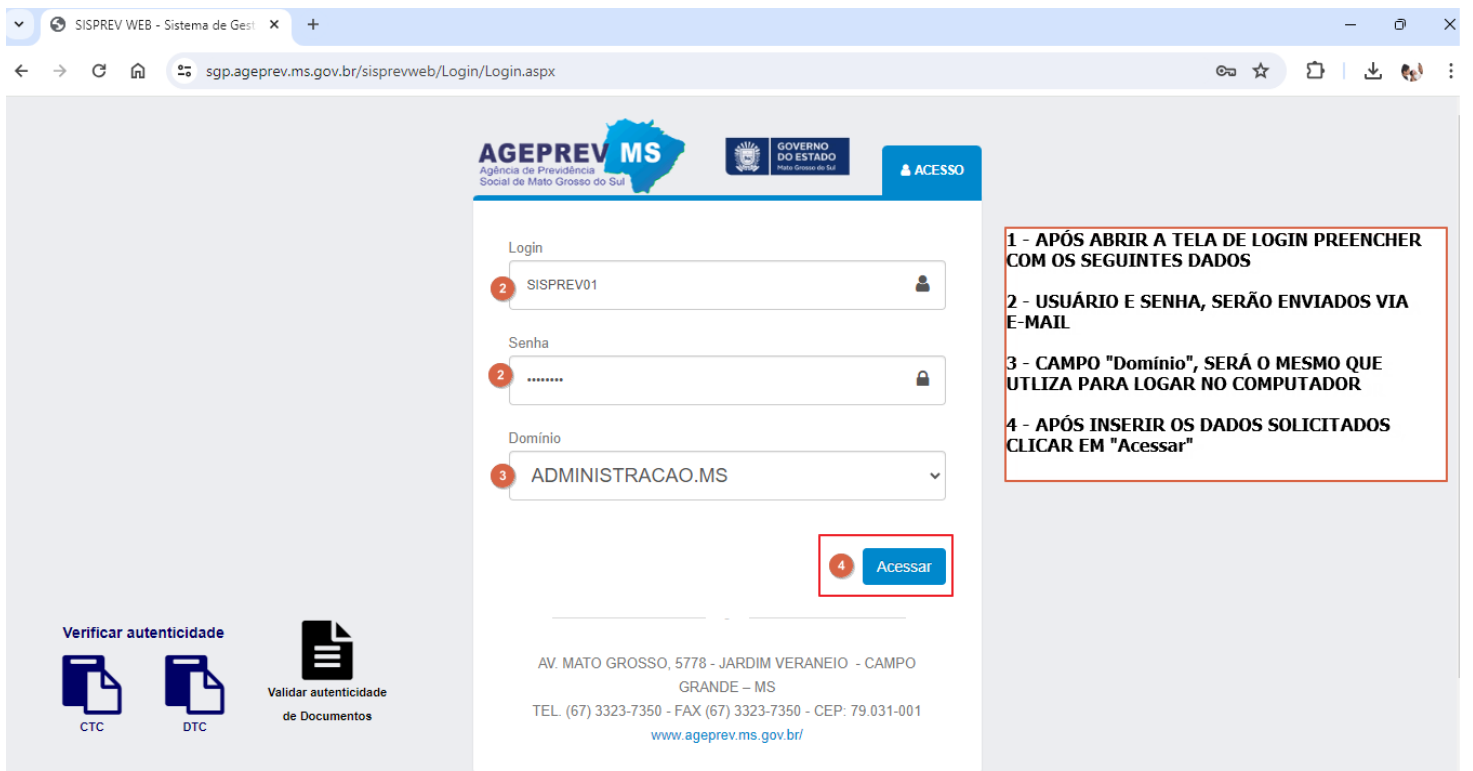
SISPREV WEB - Sistema de Gest ×
+
sgp.ageprev.ms.gov.br/sisprevweb/Login/Login.aspx

AGEPREV MS
Agência de Previdência Social de Mato Grosso do Sul

GOVERNO DO ESTADO
Mato Grosso do Sul

ACESSO

Login
2 SISPREV01

Senha
2 ••••••••

Domínio
3 ADMINISTRACAO.MS

4 Acessar

1 - APÓS ABRIR A TELA DE LOGIN PREENCHER COM OS SEGUINTES DADOS

2 - USUÁRIO E SENHA, SERÃO ENVIADOS VIA E-MAIL

3 - CAMPO "Domínio", SERÁ O MESMO QUE UTLIZA PARA LOGAR NO COMPUTADOR

4 - APÓS INSERIR OS DADOS SOLICITADOS CLICAR EM "Acessar"

Verificar autenticidade
CTC
DTC
Validar autenticidade de Documentos

AV. MATO GROSSO, 5778 - JARDIM VERANEIO - CAMPO GRANDE – MS
TEL. (67) 3323-7350 - FAX (67) 3323-7350 - CEP: 79.031-001
www.ageprev.ms.gov.br/